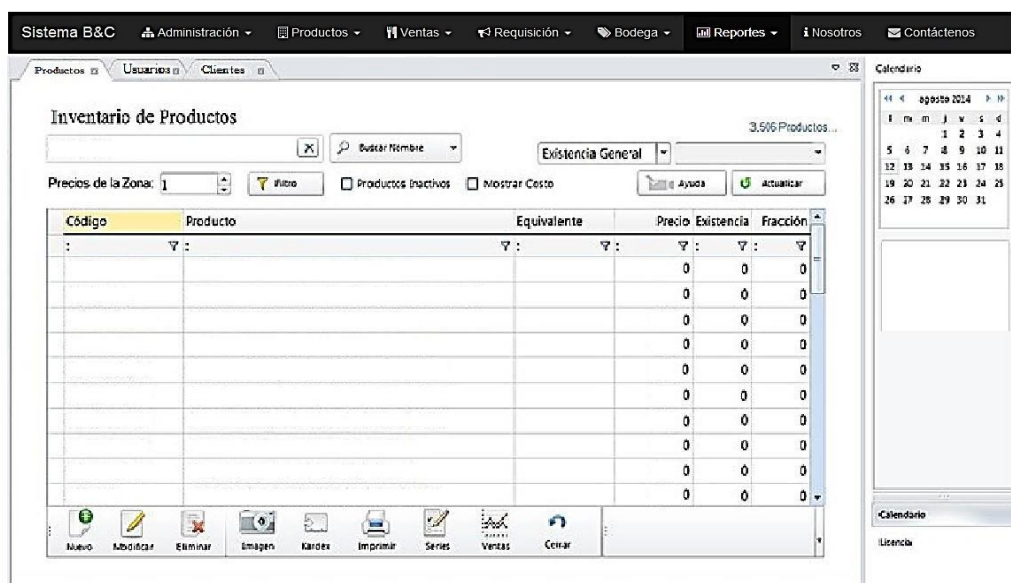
Sistema B&C Administración ▾ Productos ▾ Ventas ▾ Requisición ▾ Bodega ▾ Reportes ▾ Nosotros Contáctenos

Productos Usuarios Clientes

Calendario

agosto 2014

| l | m | m | j | v | s | d |
|---|---|---|---|---|---|---|
| | | | | 1 | 2 | 3 |
| 4 | 5 | 6 | 7 | 8 | 9 | 10 |
| 11 | 12 | 13 | 14 | 15 | 16 | 17 |
| 18 | 19 | 20 | 21 | 22 | 23 | 24 |
| 25 | 26 | 27 | 28 | 29 | 30 | 31 |

Inventario de Productos

3,506 Productos...

Buscar Nombre

Existencia General

Precios de la Zona: 1 Filtro Productos Inactivos Mostrar Costo Ayuda Actualizar

| Código | Producto | Equivalente | Precio | Existencia | Fracción |
|---|---|---|---|---|---|
| | | | 0 | 0 | 0 |
| | | | 0 | 0 | 0 |
| | | | 0 | 0 | 0 |
| | | | 0 | 0 | 0 |
| | | | 0 | 0 | 0 |
| | | | 0 | 0 | 0 |
| | | | 0 | 0 | 0 |
| | | | 0 | 0 | 0 |
| | | | 0 | 0 | 0 |

Nuevo Modificar Eliminar Imagen Kardex Imprimir Series Ventas Cerrar

Calendario

Licencia